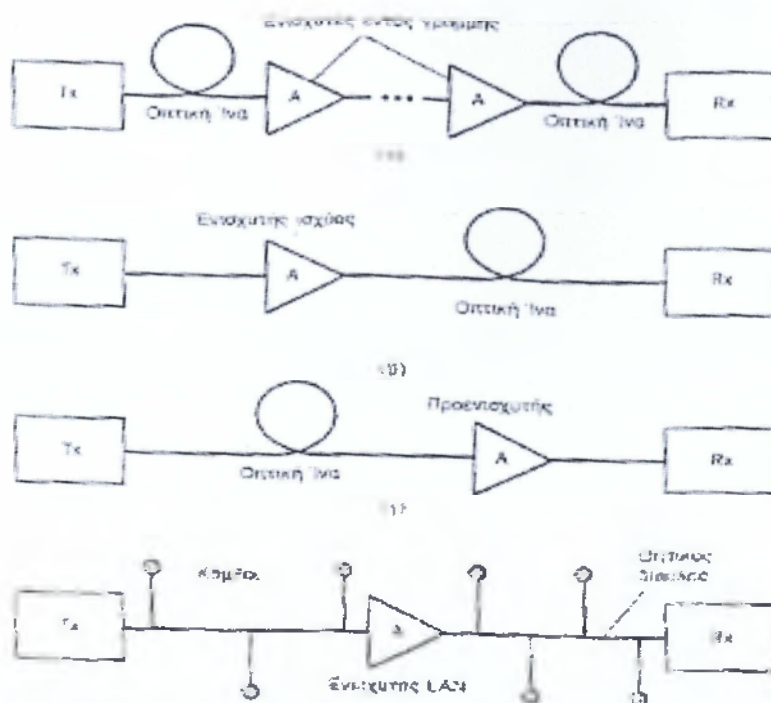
Ενισχυτές εντός γραμμής

Tx

Οπτική Ίνα

A

A

Οπτική Ίνα

Rx

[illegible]

Ενισχυτής ισχύος

Tx

A

Οπτική Ίνα

Rx

(β)

Προενισχυτής

Tx

Οπτική Ίνα

A

Rx

(γ)

Κόμβοι

Οπτικός διαυλος

Tx

A

Rx

Ενισχυτής LAN